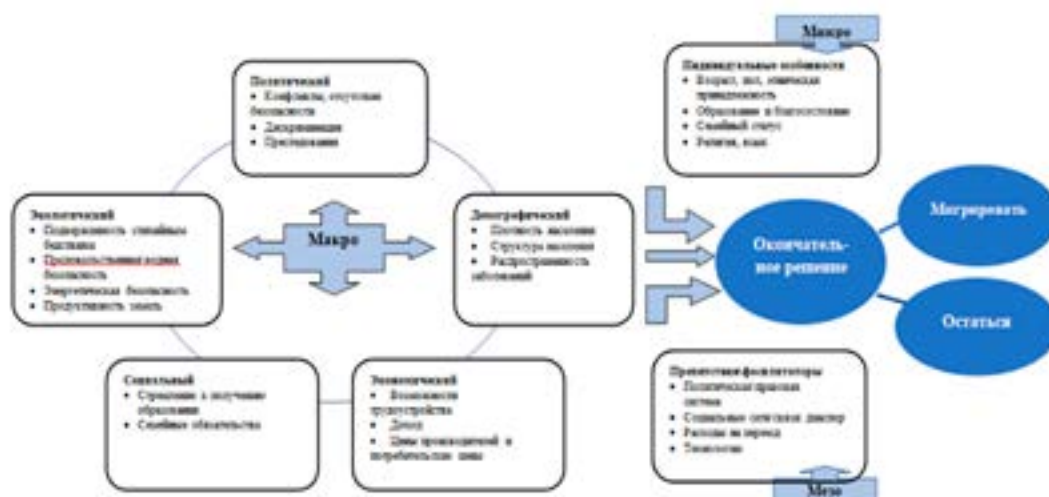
Политический
• Конфликты, отсутствие безопасности
• Дискриминация
• Преследование

Экологический
• Подверженность стихийным бедствиям
• Продовольственная водная безопасность
• Энергетическая безопасность
• Продуктивность земель

Макро

Демографический
• Плотность населения
• Структура населения
• Распространенность заболеваний

Социальный
• Стремление к получению образования
• Семейные обязательства

Экономический
• Возможности трудоустройства
• Доход
• Цены производителей и потребительские цены

Макро

Индивидуальные особенности
• Возраст, пол, этническая принадлежность
• Образование и благосостояние
• Семейный статус
• Религия, язык

Окончательное решение

Мигрировать

Остаться

Препятствия/фасилитаторы
• Политическая правовая система
• Социальные сети/связи диаспор
• Расходы на переезд
• Технологии

Мезо